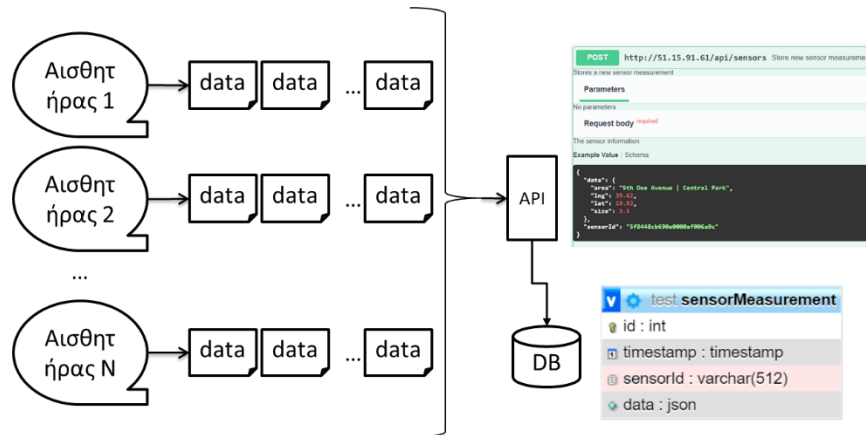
Αισθητήρας 1

data data ... data

Αισθητήρας 2

data data ... data

...

Αισθητήρας N

data data ... data

API

DB

POST http://51.15.91.61/api/sensors Store new sensor measureme

Stores a new sensor measurement

Parameters

No parameters

Request body required

The sensor information

Example Value | Schema

{
"data": {
"area": "5th Ave Avenue | Central Park",
"lng": 39.61,
"lat": 19.51,
"size": 3.5
},
"sensorId": "5f8448cb690e0000af006a9c"
}

test sensorMeasurement

id : int

timestamp : timestamp

sensorId : varchar(512)

data : json